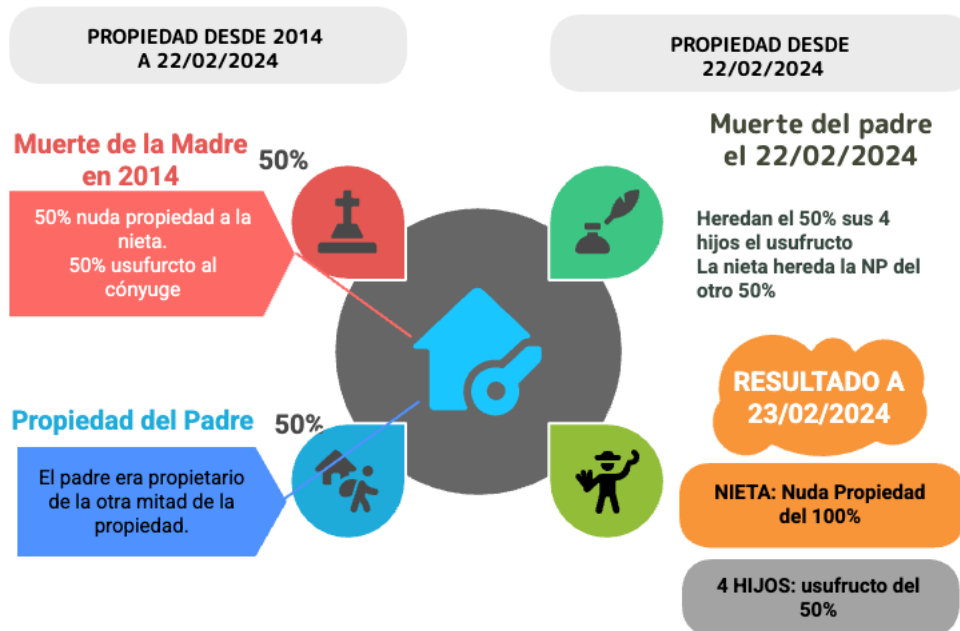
PROPIEDAD DESDE 2014 A 22/02/2024

PROPIEDAD DESDE 22/02/2024

Muerte de la Madre en 2014

50%

50% nuda propiedad a la nieta.
50% usufurcto al cónyuge

Muerte del padre el 22/02/2024

Heredan el 50% sus 4 hijos el usufructo
La nieta hereda la NP del otro 50%

RESULTADO A 23/02/2024

Propiedad del Padre

50%

El padre era propietario de la otra mitad de la propiedad.

NIETA: Nuda Propiedad del 100%

4 HIJOS: usufructo del 50%